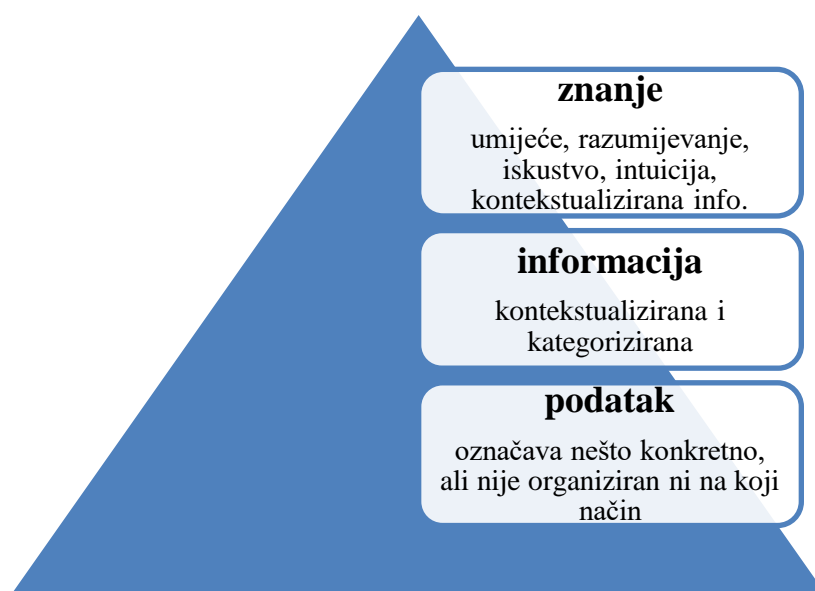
znanje

umijeće, razumijevanje, iskustvo, intuicija, kontekstualizirana info.

informacija

kontekstualizirana i kategorizirana

podatak

označava nešto konkretno, ali nije organiziran ni na koji način